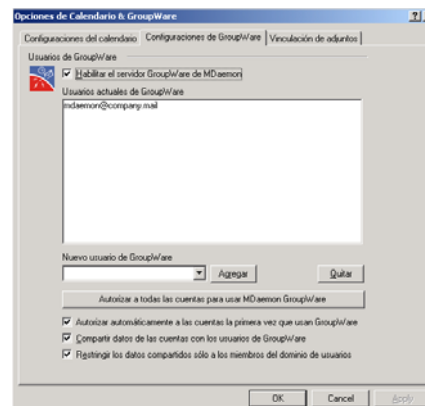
Opciones de Calendario & GroupWare

?

Configuraciones del calendario | Configuraciones de GroupWare | Vinculación de adjuntos

Usuarios de GroupWare

Habilitar el servidor GroupWare de MDaemon

Usuarios actuales de GroupWare

mdaemon@company.mail

Nuevo usuario de GroupWare

Agregar

Quitar

Autorizar a todas las cuentas para usar MDaemon GroupWare

Autorizar automáticamente a las cuentas la primera vez que usan GroupWare

Compartir datos de las cuentas con los usuarios de GroupWare

Restringir los datos compartidos sólo a los miembros del dominio de usuarios

OK

Cancel

Apply